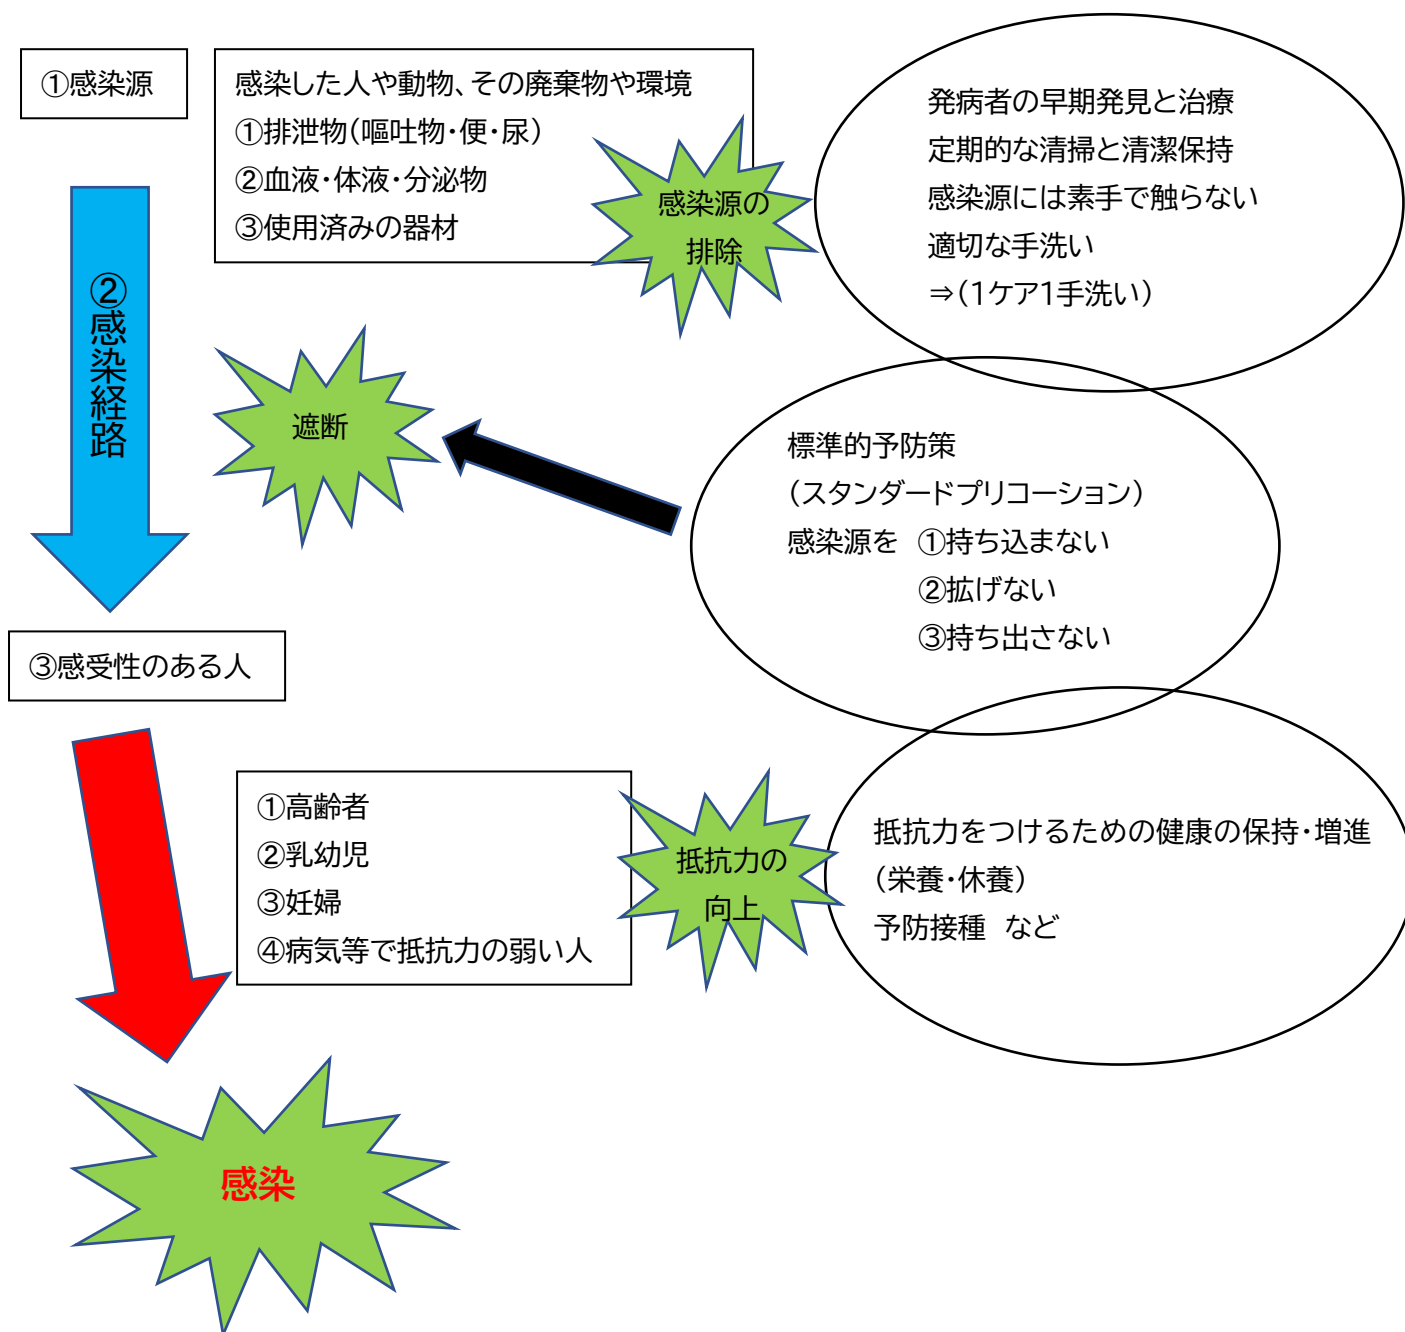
①感染源

感染した人や動物、その廃棄物や環境
①排泄物(嘔吐物・便・尿)
②血液・体液・分泌物
③使用済みの器材

感染源の排除

発病者の早期発見と治療
定期的な清掃と清潔保持
感染源には素手で触らない
適切な手洗い
⇒(1ケア1手洗い)

②感染経路

遮断

標準的予防策
(スタンダードプリコーション)
感染源を ①持ち込まない
②拡げない
③持ち出さない

③感受性のある人

①高齢者
②乳幼児
③妊婦
④病気等で抵抗力の弱い人

抵抗力の向上

抵抗力をつけるための健康の保持・増進
(栄養・休養)
予防接種 など

感染